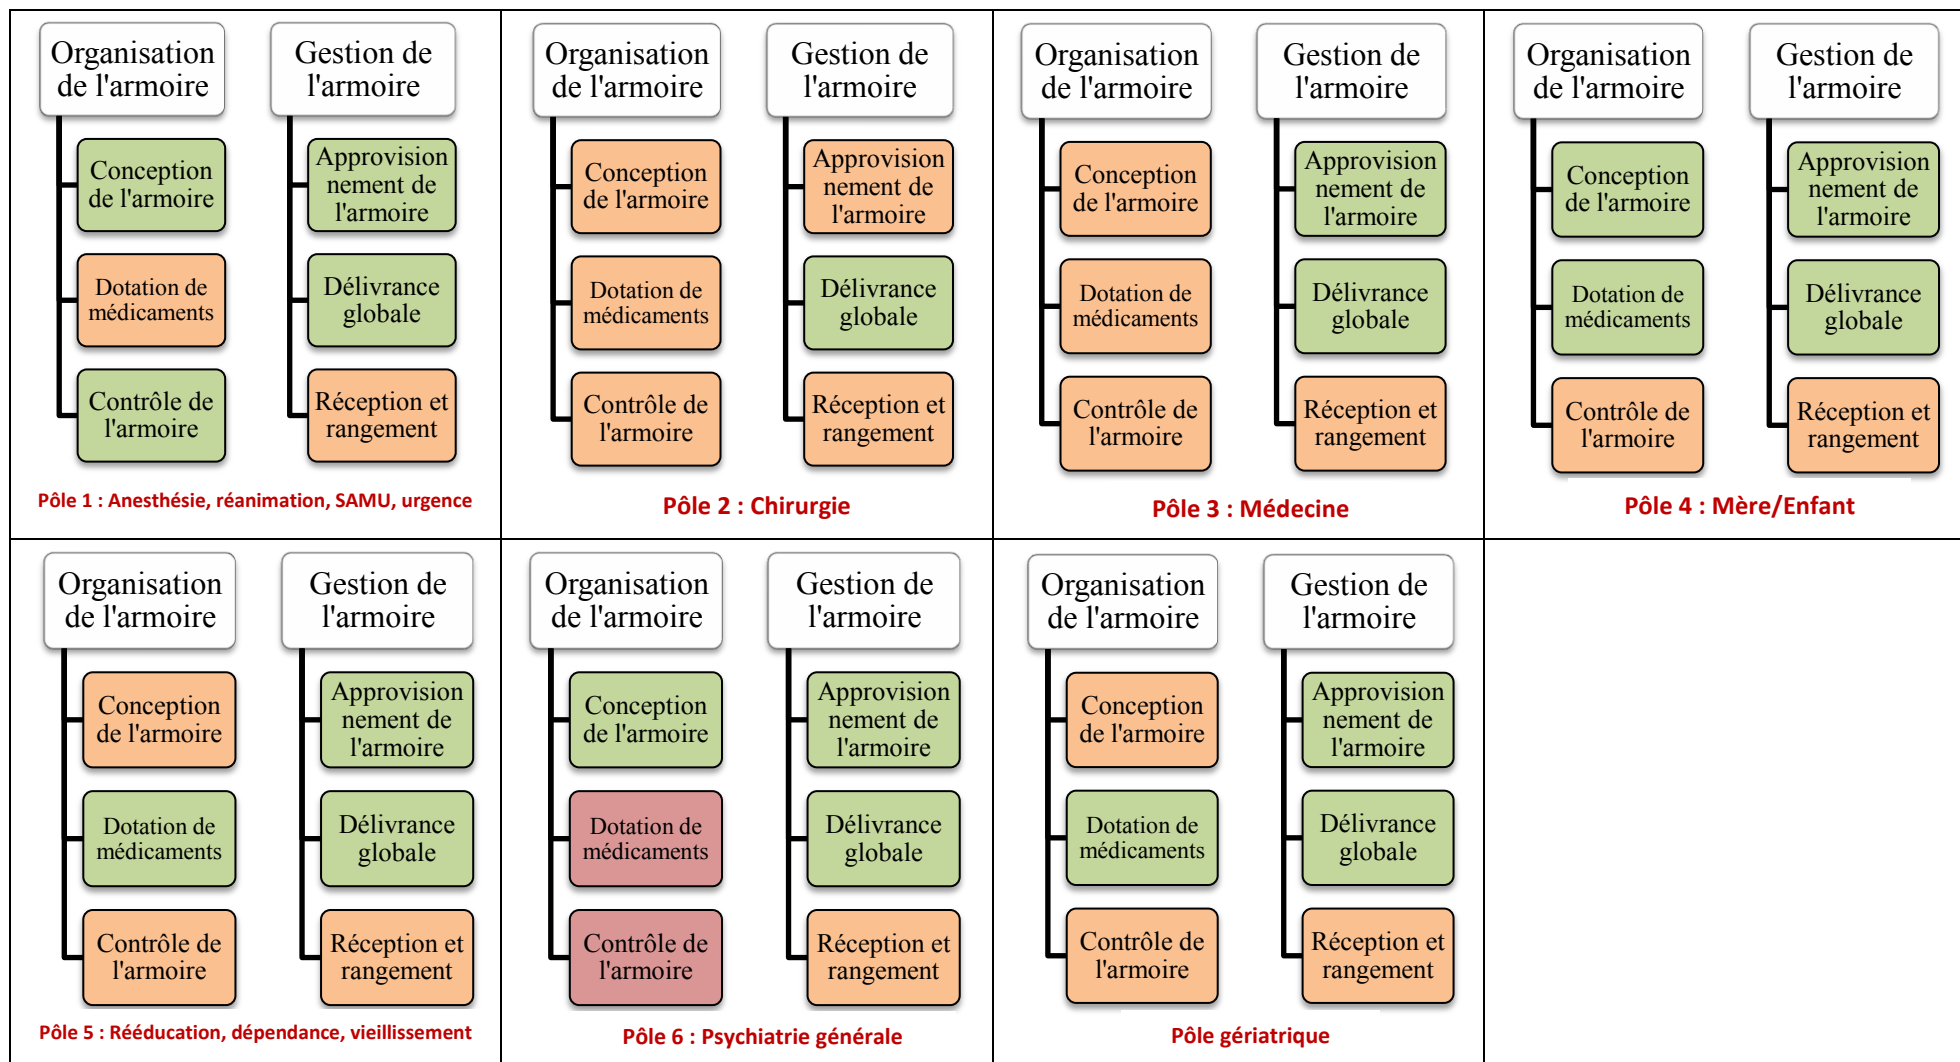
Organisation de l'armoire
Conception de l'armoire
Dotation de médicaments
Contrôle de l'armoire
Gestion de l'armoire
Approvisionnement de l'armoire
Délivrance globale
Réception et rangement
Pôle 1 : Anesthésie, réanimation, SAMU, urgence

Organisation de l'armoire
Conception de l'armoire
Dotation de médicaments
Contrôle de l'armoire
Gestion de l'armoire
Approvisionnement de l'armoire
Délivrance globale
Réception et rangement
Pôle 2 : Chirurgie

Organisation de l'armoire
Conception de l'armoire
Dotation de médicaments
Contrôle de l'armoire
Gestion de l'armoire
Approvisionnement de l'armoire
Délivrance globale
Réception et rangement
Pôle 3 : Médecine

Organisation de l'armoire
Conception de l'armoire
Dotation de médicaments
Contrôle de l'armoire
Gestion de l'armoire
Approvisionnement de l'armoire
Délivrance globale
Réception et rangement
Pôle 4 : Mère/Enfant

Organisation de l'armoire
Conception de l'armoire
Dotation de médicaments
Contrôle de l'armoire
Gestion de l'armoire
Approvisionnement de l'armoire
Délivrance globale
Réception et rangement
Pôle 5 : Rééducation, dépendance, vieillissement

Organisation de l'armoire
Conception de l'armoire
Dotation de médicaments
Contrôle de l'armoire
Gestion de l'armoire
Approvisionnement de l'armoire
Délivrance globale
Réception et rangement
Pôle 6 : Psychiatrie générale

Organisation de l'armoire
Conception de l'armoire
Dotation de médicaments
Contrôle de l'armoire
Gestion de l'armoire
Approvisionnement de l'armoire
Délivrance globale
Réception et rangement
Pôle gériatrique